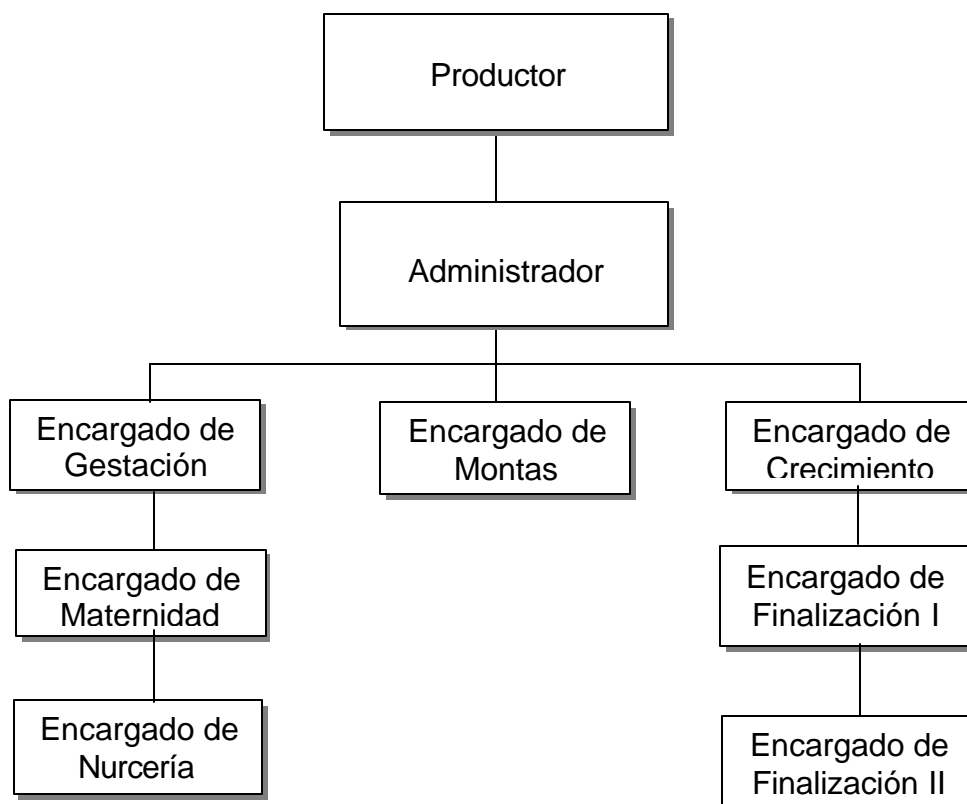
Productor

Administrador

Encargado de Gestación

Encargado de Montas

Encargado de Crecimiento

Encargado de Maternidad

Encargado de Finalización I

Encargado de Nurcería

Encargado de Finalización II